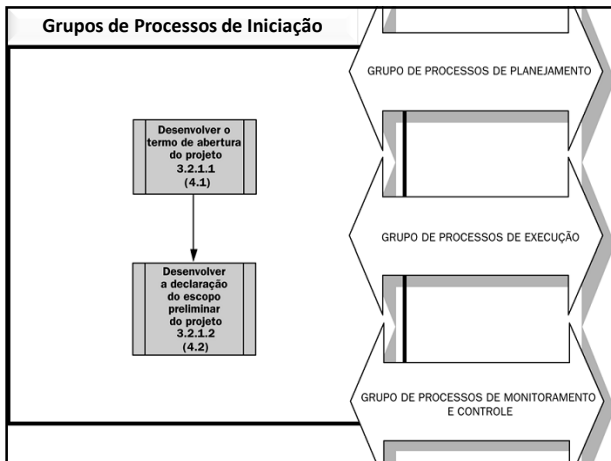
Grupos de Processos de Iniciação

GRUPO DE PROCESSOS DE PLANEJAMENTO

Desenvolver o termo de abertura do projeto
3.2.1.1
(4.1)

GRUPO DE PROCESSOS DE EXECUÇÃO

Desenvolver a declaração do escopo preliminar do projeto
3.2.1.2
(4.2)

GRUPO DE PROCESSOS DE MONITORAMENTO E CONTROLE